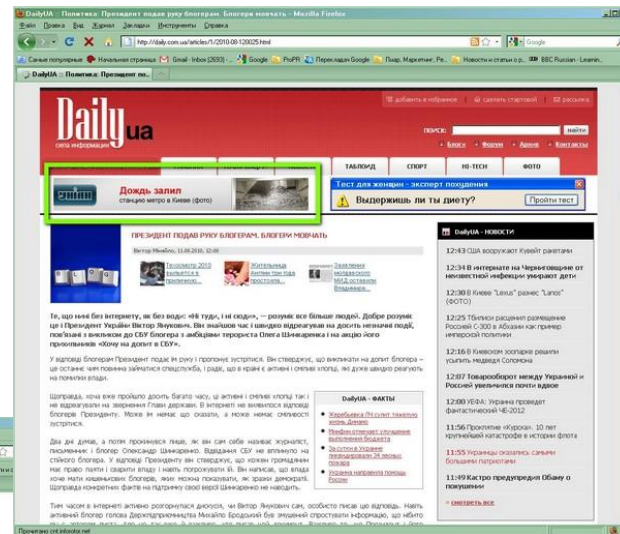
DailyUA :: Политика: Президент подав руку блогерам. Блогери мовчать - Mozilla Firefox

Файл Правка Вид Журнал Закладки Инструменты Справка

http://daily.com.ua/articles/1/2010-08-120025.html

Google

Самые популярные Начальная страница Gmail - Inbox (2693) Google ProPR Переводчик Google Пиар, Маркетинг, Ре... Новости и статьи о р... BBC Russian - Learnin...

DailyUA :: Политика: Президент по...

добавить в избранное сделать стартовой рассылка

Daily ua

сила информации

поиск: найти

Блоги Форум Архив Контакты

ТАБЛОИД СПОРТ HI-TECH ФОТО

Дождь залил станцию метро в Киеве (фото)

Тест для женщин - эксперт похудения

Выдержишь ли ты диету? Пройти тест

ПРЕЗИДЕНТ ПОДАВ РУКУ БЛОГЕРАМ. БЛОГЕРИ МОВЧАТЬ

Віктор Михайло, 11.08.2010, 12:00

Тесоскопія 2010 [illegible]

Жителька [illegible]

Звільнення молдавського МЗС отвергли Владимира...

DailyUA - НОВОСТИ

12:43 США вооружают Кувейт ракетами

12:34 В интернате на Черниговщине от неизвестной инфекции умирают дети

12:30 В Киеве "Lexus" разнес "Lanos" (ФОТО)

12:25 Тбилиси расценил размещение Россией С-300 в Абхазии как пример империалистической политики

12:16 В Киевском зоопарке решили усыпить слоненка Соломона

12:07 Товарооборот между Украиной и Россией увеличился почти вдвое

12:00 УЕФА: Украина проведет фантастический ЧЕ-2012

11:56 Проклятие «Курска». 10 лет крупнейшей катастрофе в истории флота

11:51 Украины оказались самыми большими патриотами

11:49 Кастро предупредил Обаму о пощении

смотреть все

Те, що нині без інтернету, як без води: «Ні туди, і ні сюди», — розуміє все більше людей. Добре розуміє це і Президент України Віктор Янукович. Він знайшов час і швидко відреагував на досить незначні події, пов'язані з викликом до СБУ блогера з амбіціями терориста Олега Шинкаренка і на акцію його прихильників «Хочу на допит в СБУ».

У відповідь блогерам Президент подав їм руку і пропонує зустрітися. Він стверджує, що викликати на допит блогера – це остання річ, яку повинна займатися спецслужба, і радіє, що в країні є активні і сміливі хлопці, які вміють швидко реагувати на помилки влади.

Щоправда, хоча вже пройшло досить багато часу, ці активні і сміливі хлопці так і не відреагували на звернення Глави держави. В інтернеті не виявилося відповіді блогерів Президенту. Може їм немає що сказати, а може немає сміливості зустрітися.

Два дні думав, а потім прокинувся лише, як він сам себе називає журналіст, письменник і блогер Олександр Шинкаренко. Відвідання СБУ не вплинуло на стійкого блогера. У відповідь Президенту він стверджує, що кожен громадянин має право пояти і сварити владу і навіть погрожувати їй. Він написав, що влада хоче мати мільйонів блогерів, яких можна покарати, як зразок демократії. Щоправда конкретних фактів на підтримку своєї версії Шинкаренко не наводить.

DailyUA - ФАКТЫ

Укрзбыткова ПН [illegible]

Минфин отмечает улучшение выполнения бюджета

За сутки в Украине ликвидировано 24 лесных пожара

Украина направила помощь России

Тим часом в інтернеті активно розгорнулася дискусія, чи Віктор Янукович сам, особисто писав цю відповідь. Навіть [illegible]

Прочитано cnt.infostor.net